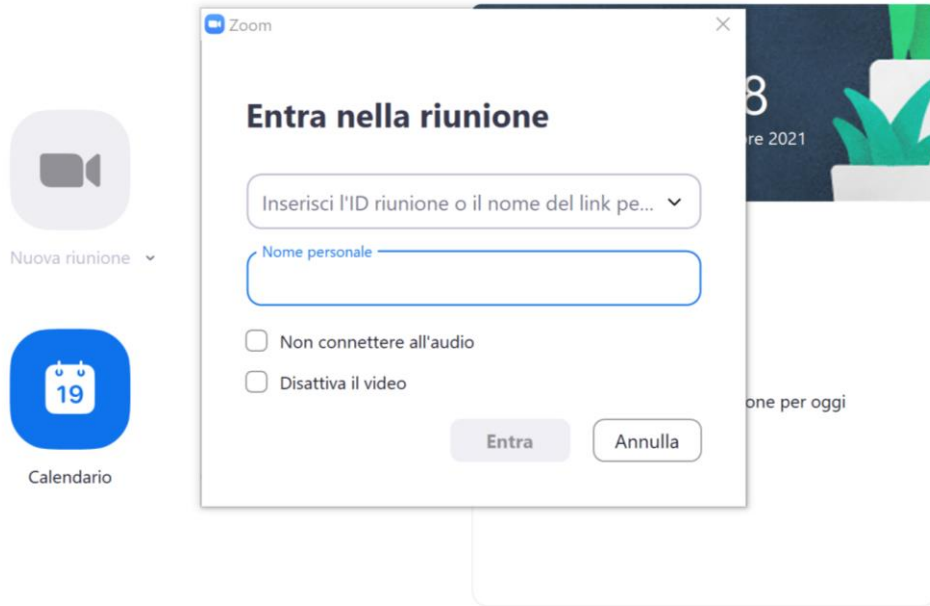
Zoom

Entra nella riunione

Inserisci l'ID riunione o il nome del link pe...

Nome personale

Non connettere all'audio

Disattiva il video

Entra

Annulla

Nuova riunione

19

Calendario

8

re 2021

one per oggi